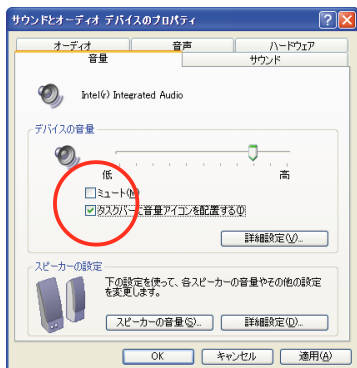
サウンドとオーディオ デバイスのプロパティ

? ×

オーディオ
音声
ハードウェア
音量
サウンド

Intel(r) Integrated Audio

デバイスの音量

低
高

ミュート(M)

タスクバーに音量アイコンを配置する(I)

詳細設定(V)...

スピーカーの設定

下の設定を使って、各スピーカーの音量やその他の設定を変更します。

スピーカーの音量(S)...
詳細設定(D)...

OK
キャンセル
適用(A)